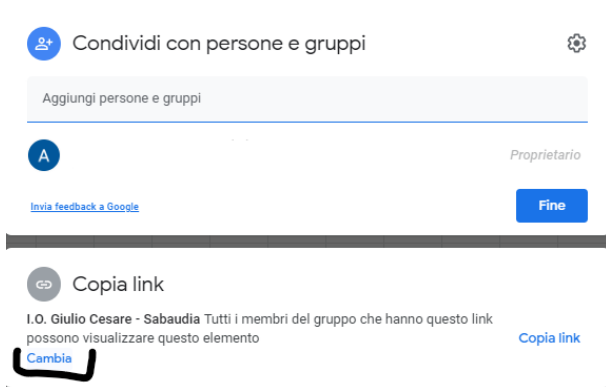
Condividi con persone e gruppi

Aggiungi persone e gruppi

A

Proprietario

Invia feedback a Google

Fine

Copia link

I.O. Giulio Cesare - Sabaudia Tutti i membri del gruppo che hanno questo link possono visualizzare questo elemento

Copia link

Cambia